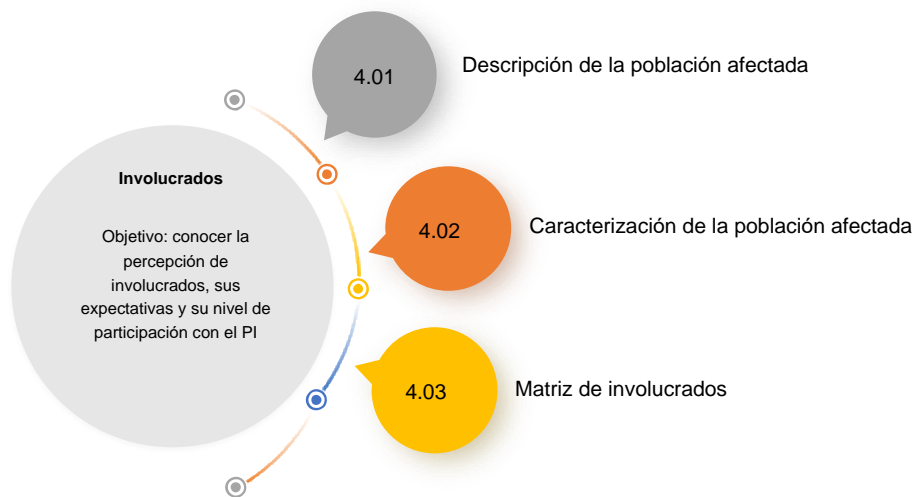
Involucrados

Objetivo: conocer la percepción de involucrados, sus expectativas y su nivel de participación con el PI

4.01

Descripción de la población afectada

4.02

Caracterización de la población afectada

4.03

Matriz de involucrados